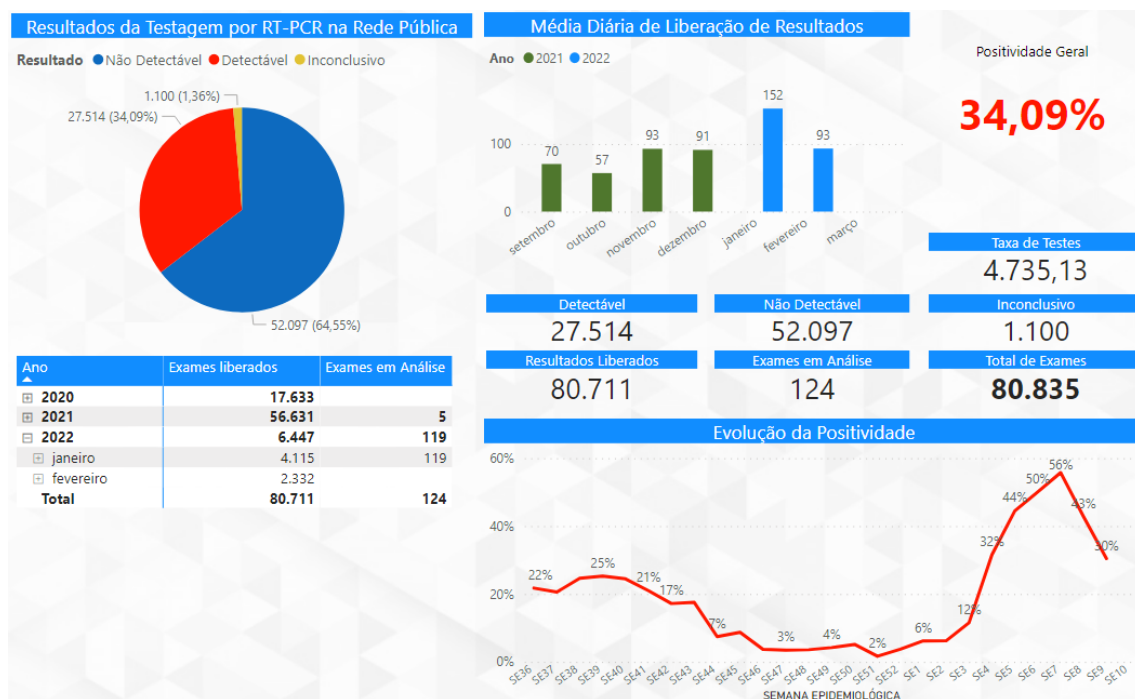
Resultados da Testagem por RT-PCR na Rede Pública

Resultado ● Não Detectável ● Detectável ● Inconclusivo

1.100 (1,36%)
27.514 (34,09%)
52.097 (64,55%)

| Ano | Exames liberados | Exames em Análise |
|---|---|---|
| ⊞ 2020 | 17.633 | |
| ⊞ 2021 | 56.631 | 5 |
| ⊟ 2022 | 6.447 | 119 |
| ⊞ janeiro | 4.115 | 119 |
| ⊞ fevereiro | 2.332 | |
| Total | 80.711 | 124 |

Média Diária de Liberação de Resultados

Ano ● 2021 ● 2022

100
0
70 57 93 91 152 93
setembro outubro novembro dezembro janeiro fevereiro março

Positividade Geral

34,09%

Taxa de Testes
4.735,13

Detectável
27.514

Não Detectável
52.097

Inconclusivo
1.100

Resultados Liberados
80.711

Exames em Análise
124

Total de Exames
80.835

Evolução da Positividade

60%
40%
20%
0%

22% 25% 21% 17% 7% 3% 4% 2% 6% 12% 32% 44% 50% 56% 43% 30%

SE36 SE37 SE38 SE39 SE40 SE41 SE42 SE43 SE44 SE45 SE46 SE47 SE48 SE49 SE50 SE51 SE52 SE1 SE2 SE3 SE4 SE5 SE6 SE7 SE8 SE9 SE10

SEMANA EPIDEMIOLÓGICA